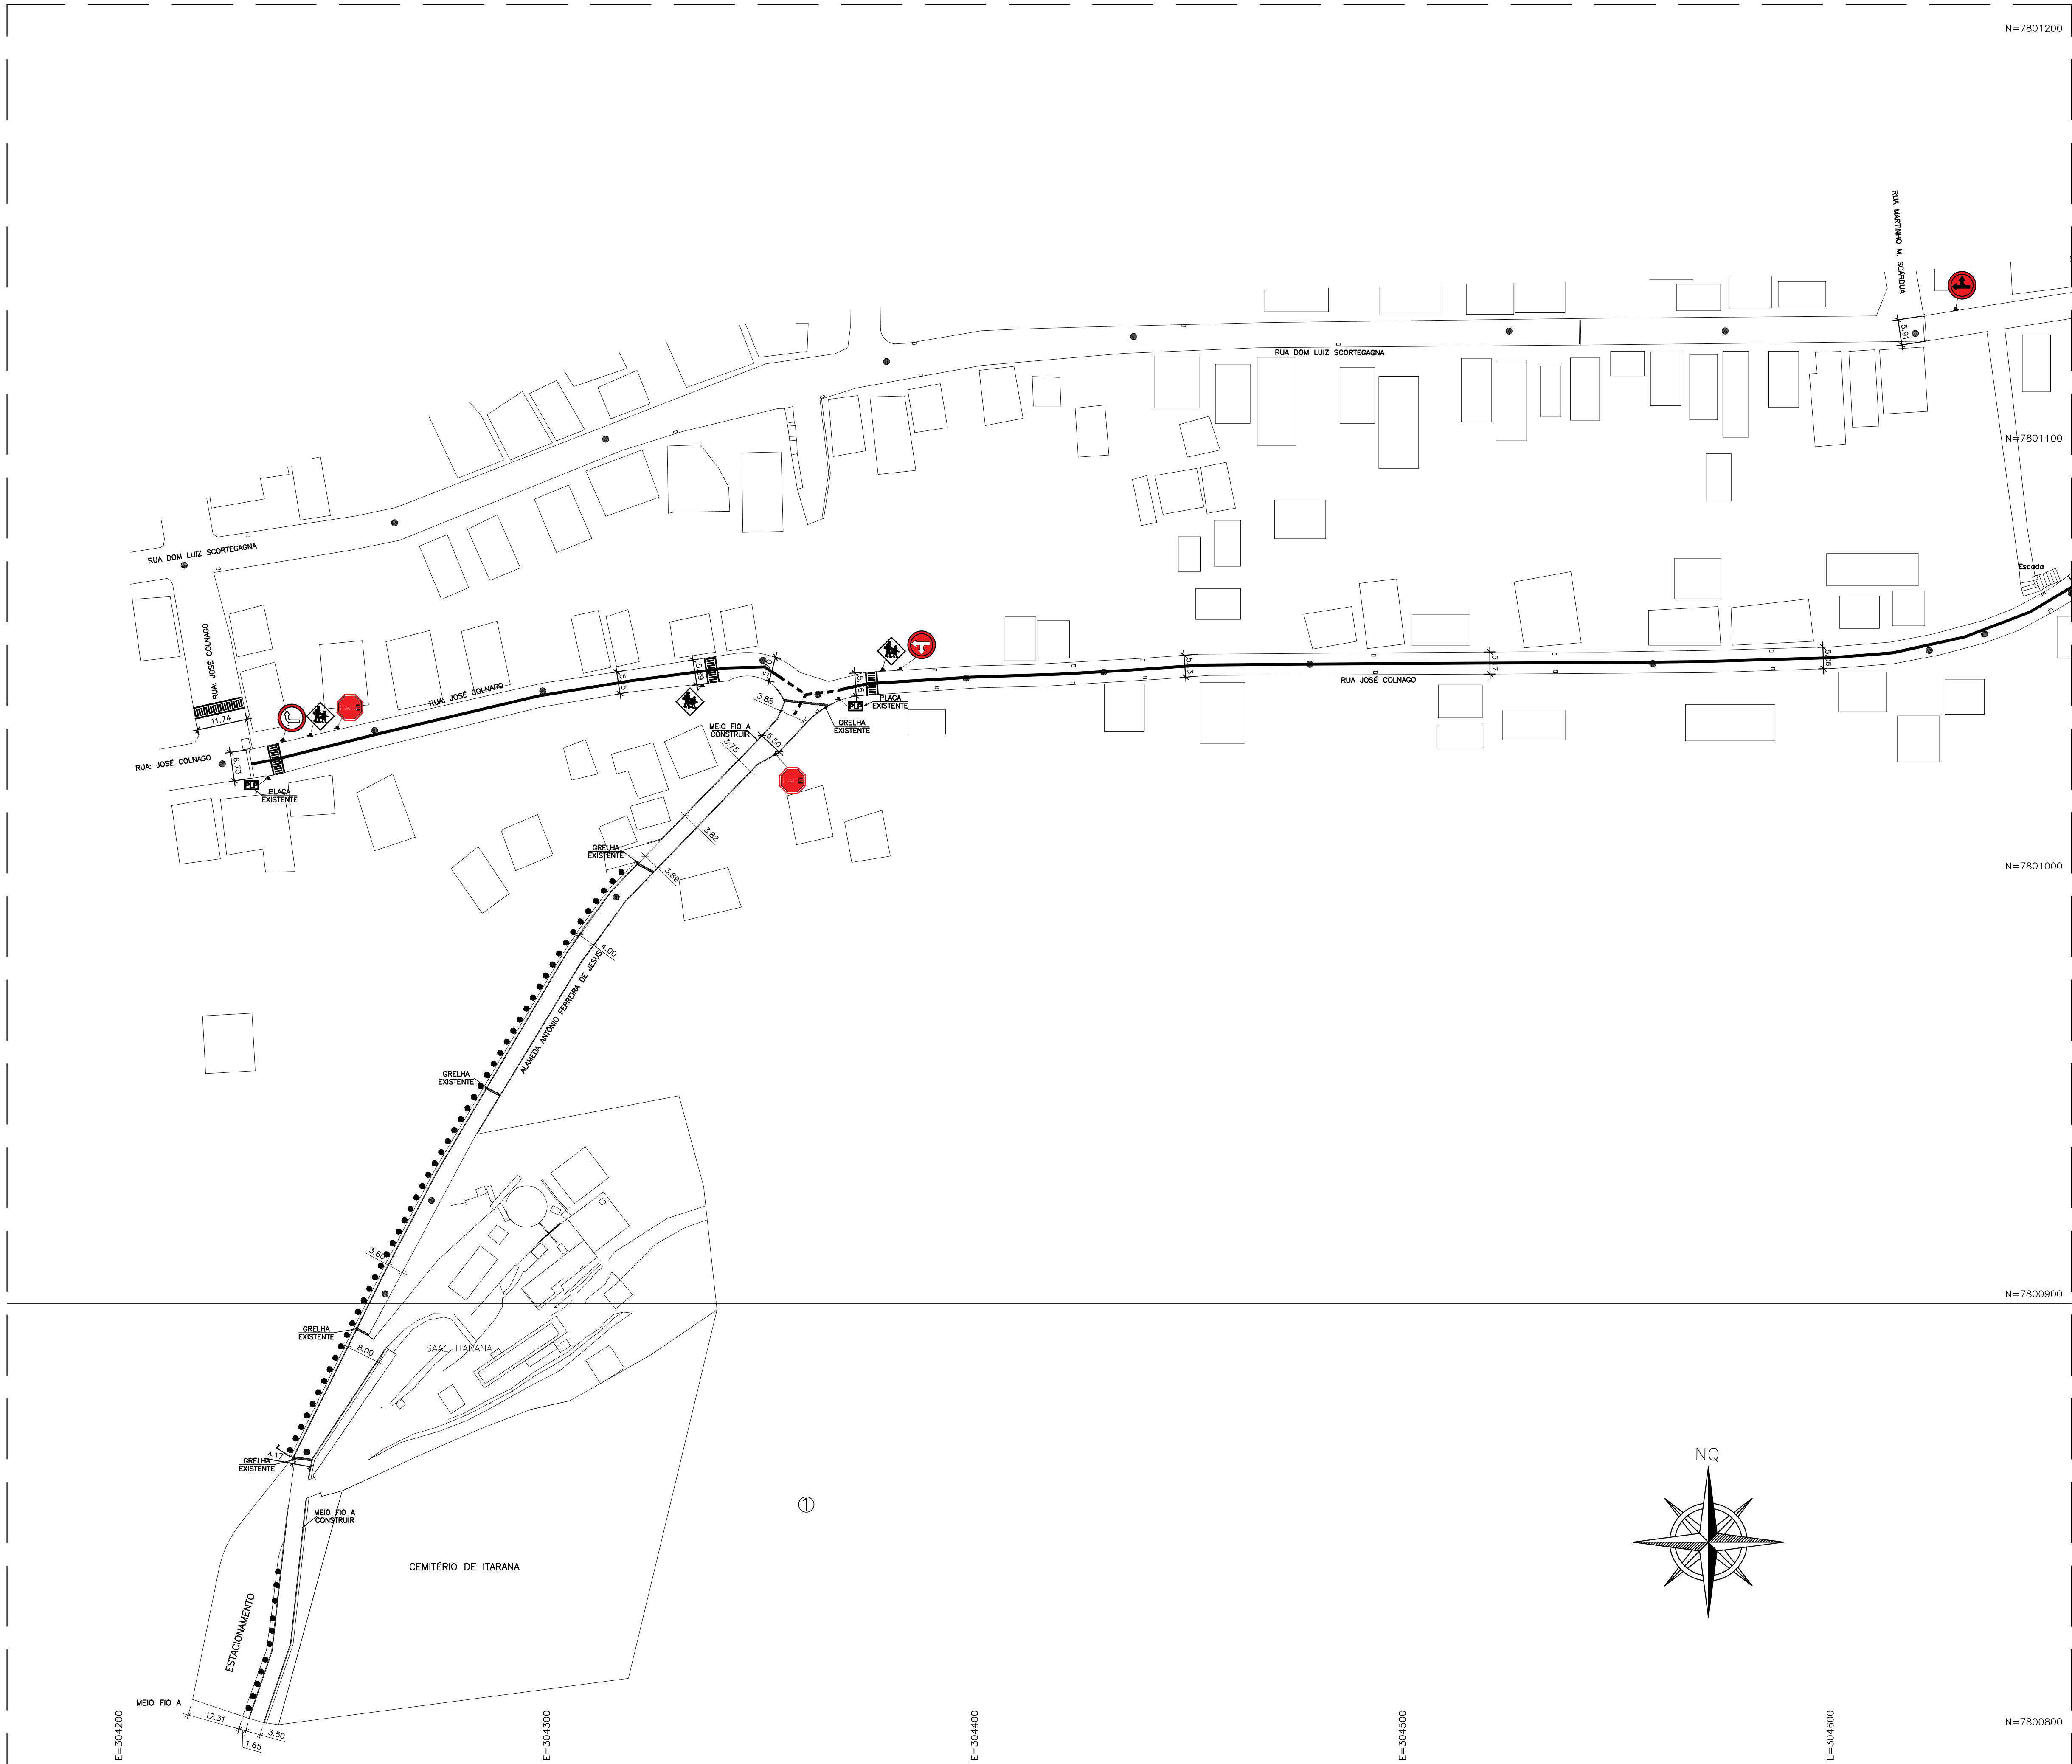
N=7801200

RUA MARTINHO M. SCARDUA

5.91

RUA DOM LUIZ SCORTEGAGNA

N=7801100

RUA DOM LUIZ SCORTEGAGNA

Escada

RUA JOSÉ COLNAGO

11.74

RUA: JOSÉ COLNAGO

5.5

5.5

5.5

5.46

5.3

5.7

5.36

RUA JOSÉ COLNAGO

RUA: JOSÉ COLNAGO

6.73

PLACA EXISTENTE

5.88

MEIO FIO A CONSTRUIR

3.75

5.50

GRELHA EXISTENTE

PLACA EXISTENTE

3.82

GRELHA EXISTENTE

3.89

N=7801000

4.00

ALAMEDA ANTONIO FERREIRA DE JESUS

GRELHA EXISTENTE

3.60

N=7800900

GRELHA EXISTENTE

8.00

SAAE ITARANA

4.17

GRELHA EXISTENTE

MEIO FIO A CONSTRUIR

①

NQ

CEMITÉRIO DE ITARANA

ESTACIONAMENTO

MEIO FIO A

12.31

3.50

1.65

N=7800800

E=304200

E=304300

E=304400

E=304500

E=304600